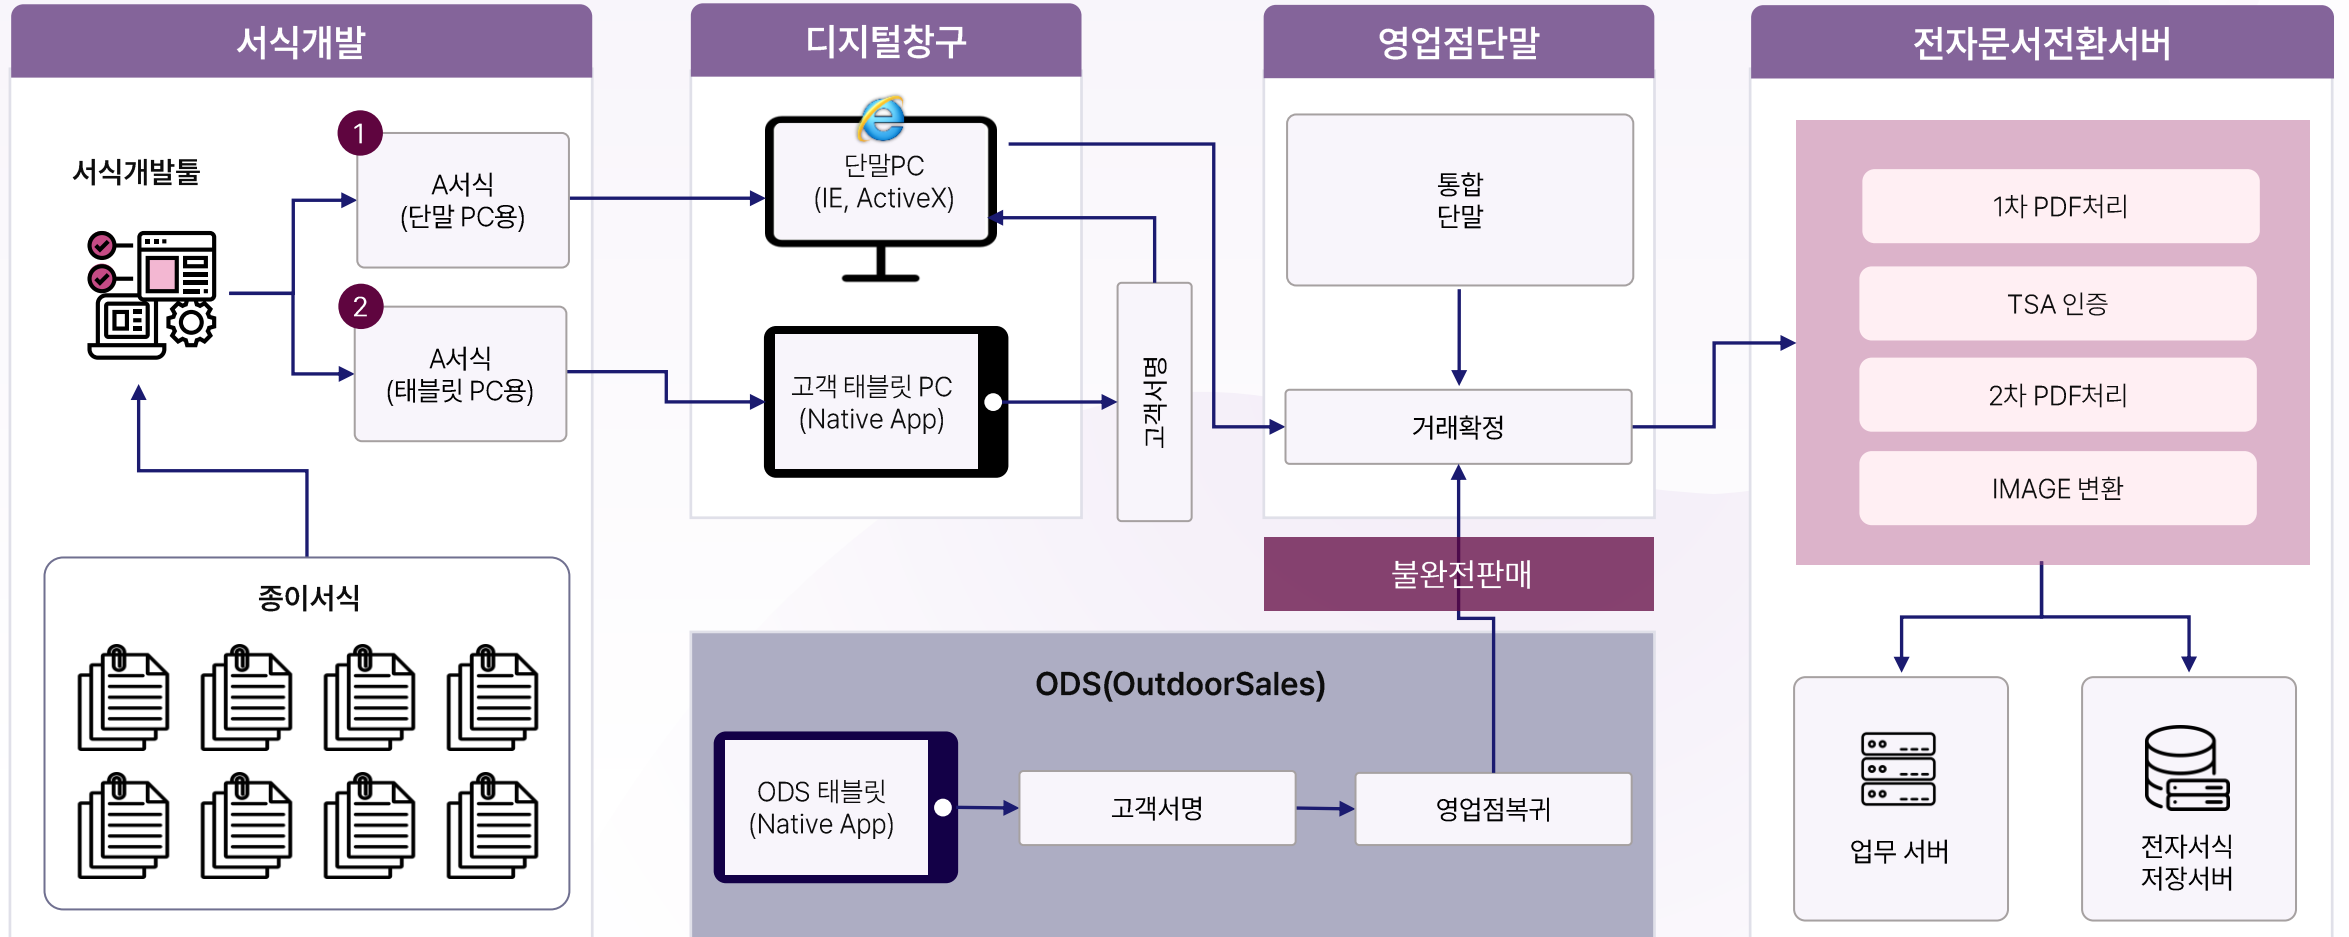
서식개발

서식개발툴

1
A서식
(단말 PC용)

2
A서식
(태블릿 PC용)

종이서식

디지털창구

단말PC
(IE, ActiveX)

고객 태블릿 PC
(Native App)

고객서명

영업점단말

통합
단말

거래확정

불완전판매

ODS(OutdoorSales)

ODS 태블릿
(Native App)

고객서명

영업점복귀

전자문서전환서버

1차 PDF처리

TSA 인증

2차 PDF처리

IMAGE 변환

업무 서버

전자서식
저장서버